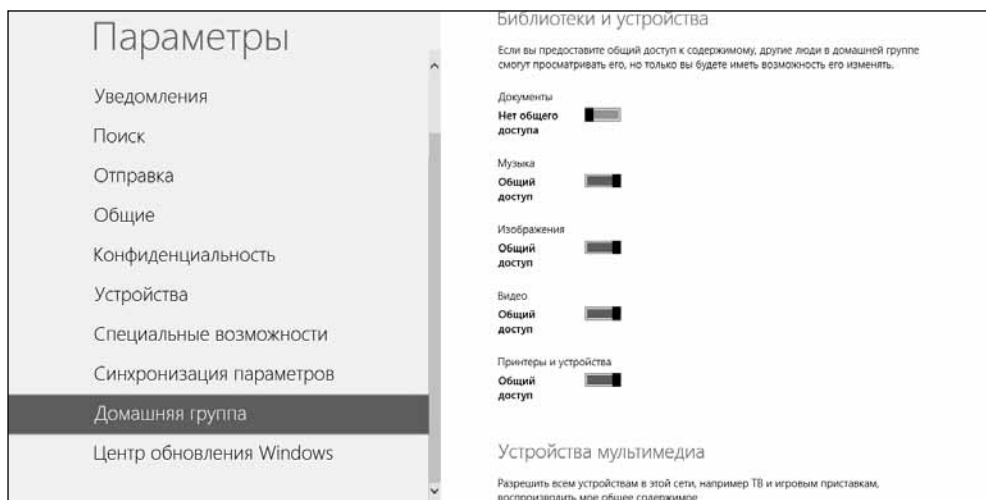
Параметры

Уведомления

Поиск

Отправка

Общие

Конфиденциальность

Устройства

Специальные возможности

Синхронизация параметров

Домашняя группа

Центр обновления Windows

Библиотеки и устройства

Если вы предоставите общий доступ к содержимому, другие люди в домашней группе смогут просматривать его, но только вы будете иметь возможность его изменять.

Документы
Нет общего доступа

Музыка
Общий доступ

Изображения
Общий доступ

Видео
Общий доступ

Принтеры и устройства
Общий доступ

Устройства мультимедиа

Разрешить всем устройствам в этой сети, например ТВ и игровым приставкам, воспроизводить мое общее содержимое